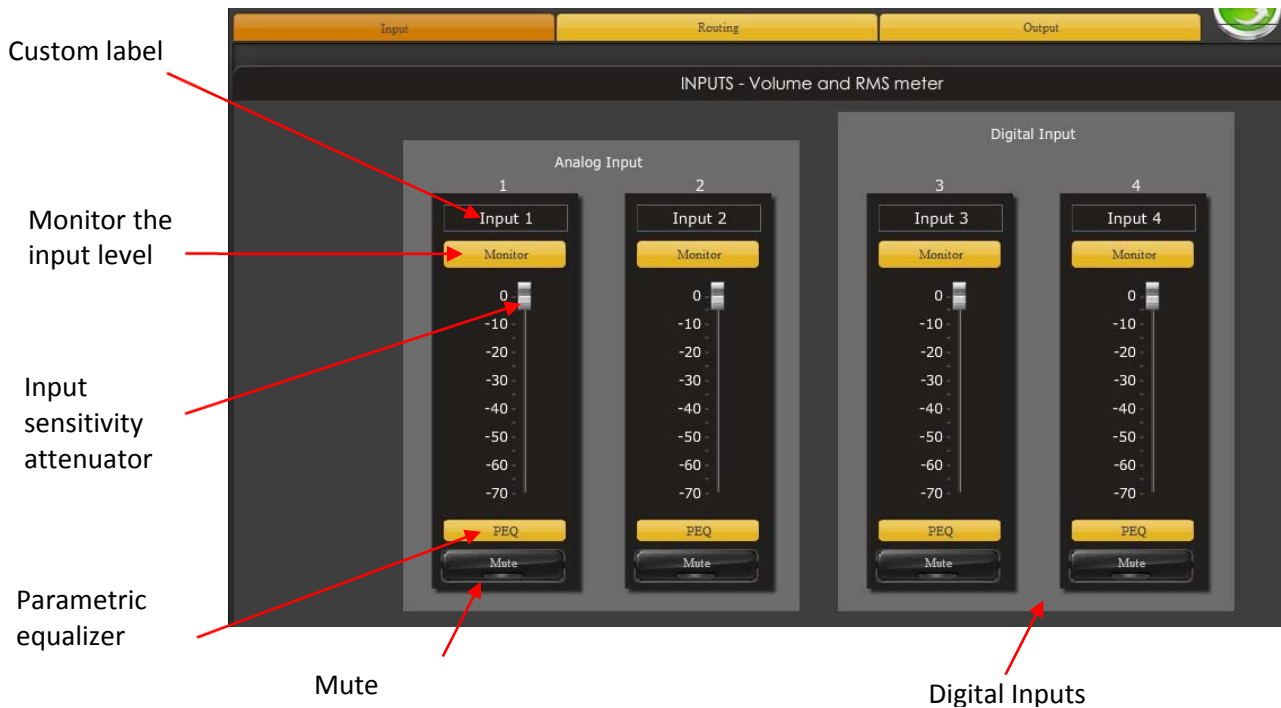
Input | Routing | Output

INPUTS - Volume and RMS meter

Custom label

Monitor the input level

Input sensitivity attenuator

Parametric equalizer

Mute

Digital Inputs

Analog Input

Digital Input

1

Input 1

Monitor

0
-10
-20
-30
-40
-50
-60
-70

PEQ

Mute

2

Input 2

Monitor

0
-10
-20
-30
-40
-50
-60
-70

PEQ

Mute

3

Input 3

Monitor

0
-10
-20
-30
-40
-50
-60
-70

PEQ

Mute

4

Input 4

Monitor

0
-10
-20
-30
-40
-50
-60
-70

PEQ

Mute